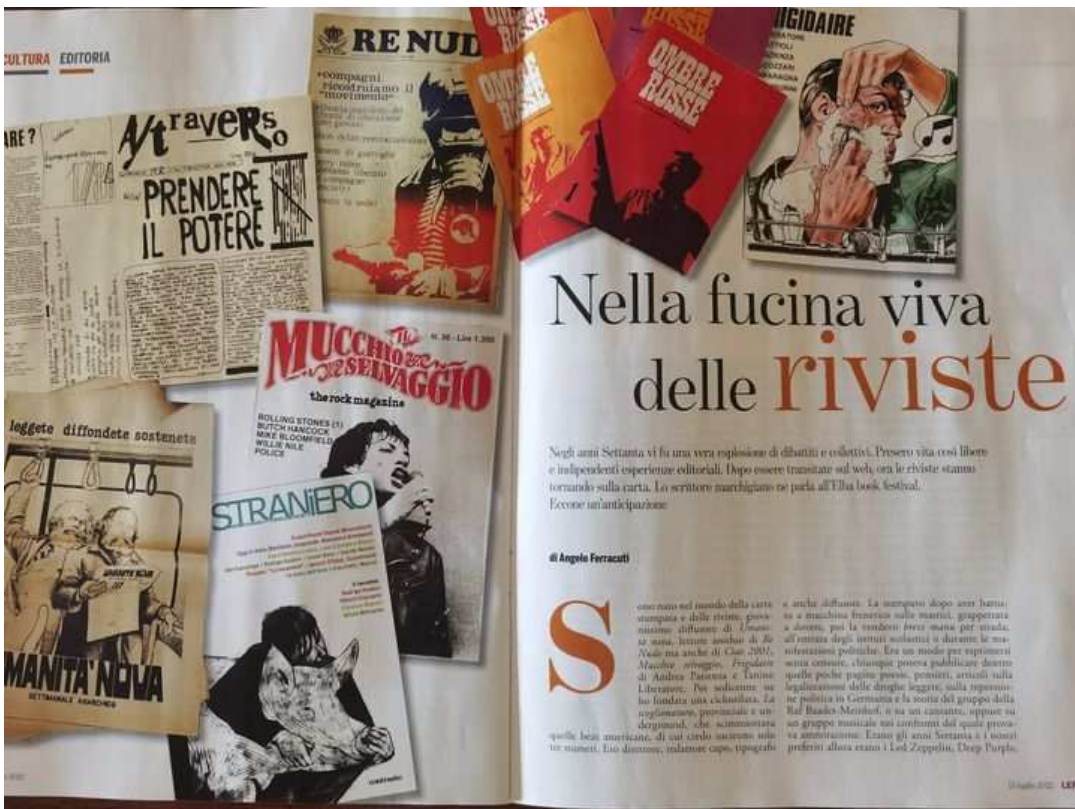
CULTURA EDITORIA

ARE ?

A/traverso

PRENDERE IL POTERE

RE NUDO

compagni ricostruiamo il "movimento"

OMBRE ROSSE

OMBRE ROSSE

OMBRE ROSSE

FRIGIDAIRE

MUCCHIO SELVAGGIO
the rock magazine
N. 36 - Lire 1.200
ROLLING STONES (1)
BUTCH HANCOCK
MIKE BLOOMFIELD
WILLIE NILE
POLICE

leggete diffondete sostenete

UMANITA' NOVA
SETTIMANALE ANARCHICO

STRANIERO

Nella fucina viva delle riviste

Negli anni Settanta vi fu una vera esplosione di dibattiti e collettivi. Presero vita così libere e indipendenti esperienze editoriali. Dopo essere transitate sul web, ora le riviste stanno tornando sulla carta. Lo scrittore marchigiano ne parla all'Elba book festival. Eccone un'anticipazione

di Angelo Ferracuti

Sono nato nel mondo della carta stampata e delle riviste, giovanissimo diffusore di Umanità nova, lettore assiduo di Re Nudo ma anche di Ciao 2001, Mucchio selvaggio, Frigidaire di Andrea Pazienza e Tanino Liberatore. Poi sedicenne ne ho fondata una ciclostilata, La tagliamarea, provinciale e underground, che scimmiottava quelle beat americane, di cui cercò ancora adesso tre numeri. Ero direttore, redattore capo, tipografo e anche diffusore. La stampavo dopo aver battuto a macchina frenetico sulle matrici, graffettavo a dorso, poi la vendevo brevi manu per strada, all'entrata degli istituti scolastici o durante le manifestazioni politiche. Era un modo per esprimersi senza censure, chiunque poteva pubblicare dentro quelle poche pagine poesie, pensieri, articoli sulla legalizzazione delle droghe leggere, sulla repressione politica in Germania e la storia del gruppo della Raf Baader-Meinhof, o su un cantante, oppure su un gruppo musicale nei confronti del quale provava ammirazione. Erano gli anni Settanta e i nostri preferiti allora erano i Led Zeppelin, Deep Purple,

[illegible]

LEF